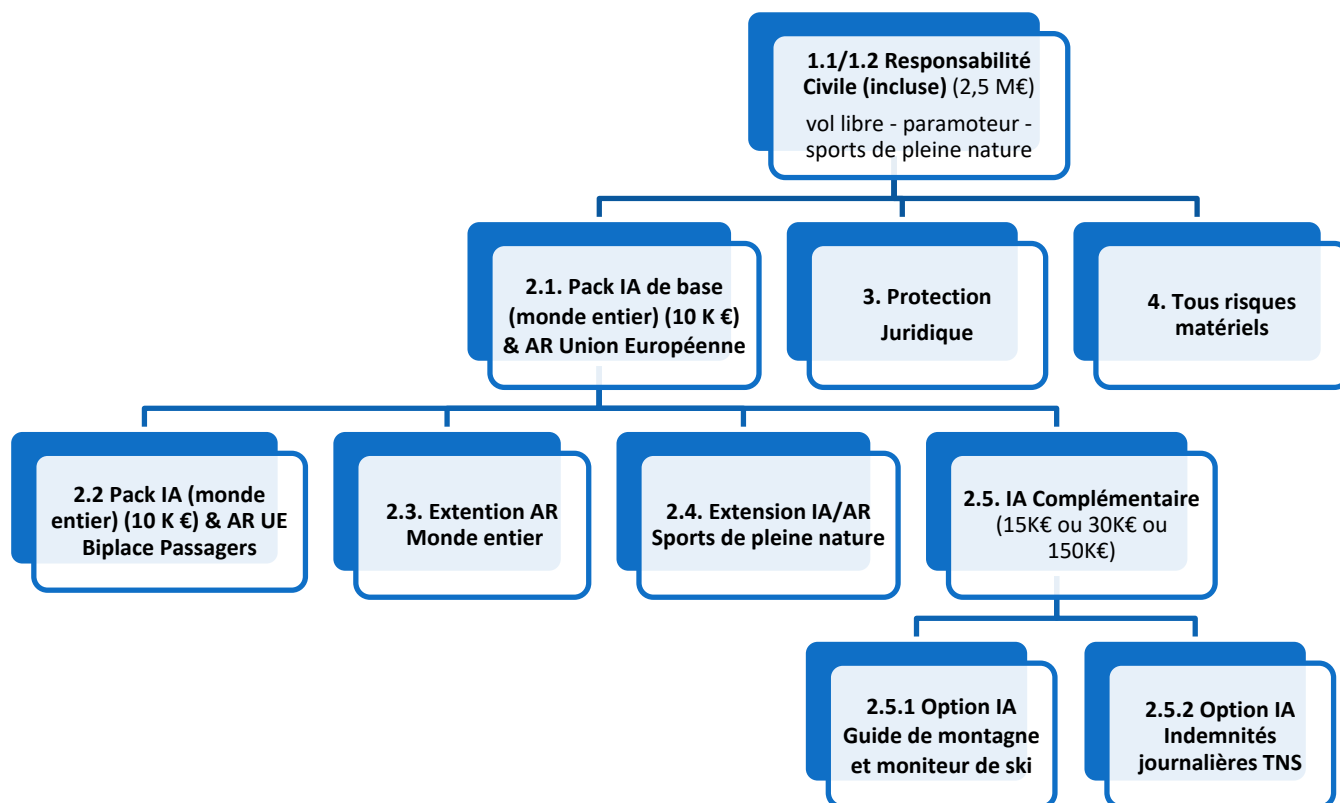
**1.1/1.2 Responsabilité Civile (incluse)** (2,5 M€)

vol libre - paramoteur - sports de pleine nature

**2.1. Pack IA de base (monde entier) (10 K €) & AR Union Européenne**

**3. Protection Juridique**

**4. Tous risques matériels**

**2.2 Pack IA (monde entier) (10 K €) & AR UE Biplace Passagers**

**2.3. Extention AR Monde entier**

**2.4. Extension IA/AR Sports de pleine nature**

**2.5. IA Complémentaire** (15K€ ou 30K€ ou 150K€)

**2.5.1 Option IA Guide de montagne et moniteur de ski**

**2.5.2 Option IA Indemnités journalières TNS**